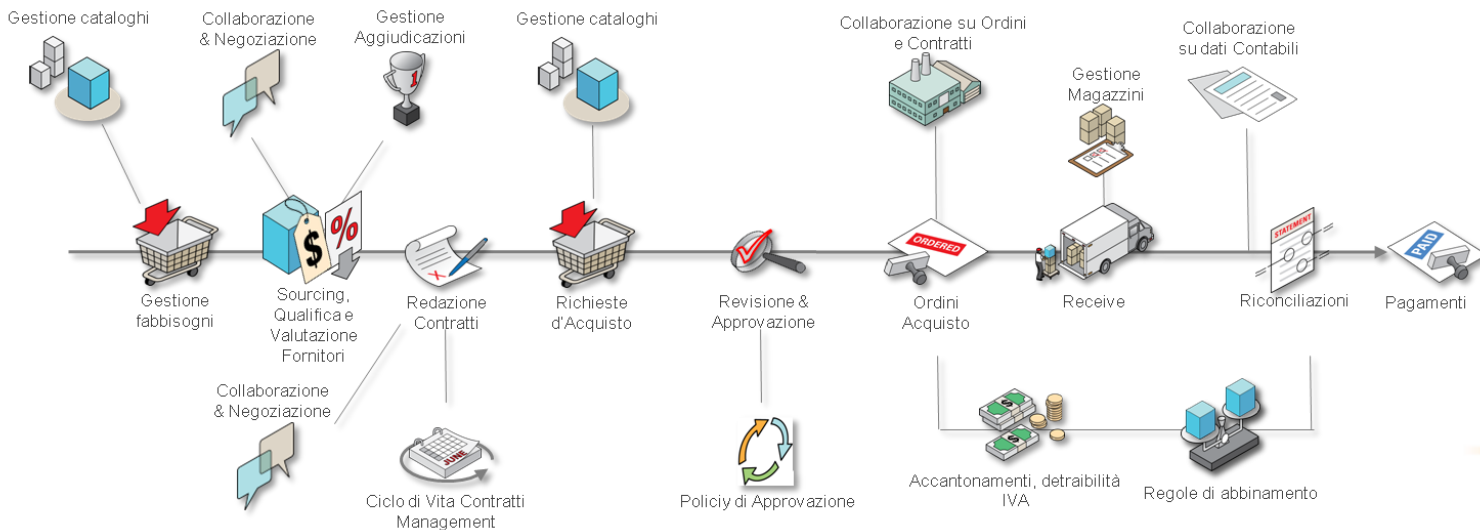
Gestione cataloghi

Collaborazione & Negoziazione

Gestione Aggiudicazioni

Gestione cataloghi

Collaborazione su Ordini e Contratti

Gestione Magazzini

Collaborazione su dati Contabili

Gestione fabbisogni

$

%

Sourcing, Qualifica e Valutazione Fornitori

Redazione Contratti

Richieste d'Acquisto

Revisione & Approvazione

ORDERED

Ordini Acquisto

Receive

STATEMENT

Riconciliazioni

PAID

Pagamenti

Collaborazione & Negoziazione

JUNE

Ciclo di Vita Contratti Management

Policiy di Approvazione

Accantonamenti, detraibilità IVA

Regole di abbinamento